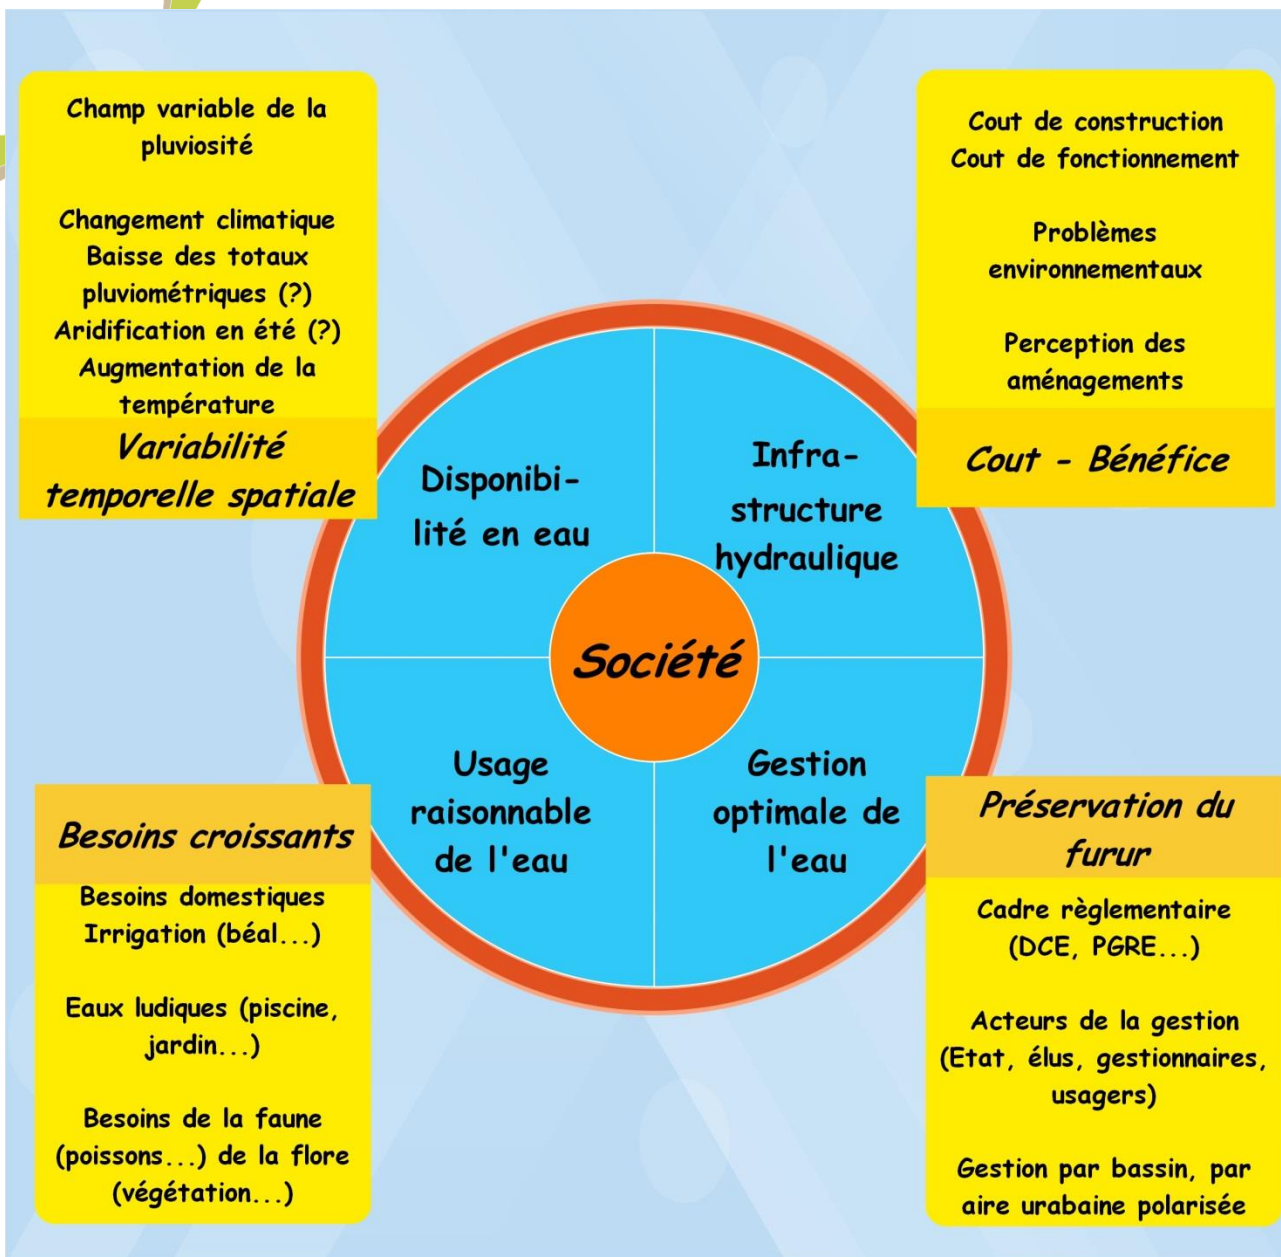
Champ variable de la pluviosité

Changement climatique
Baisse des totaux pluviométriques (?)
Aridification en été (?)
Augmentation de la température

Variabilité temporelle spatiale

Cout de construction
Cout de fonctionnement

Problèmes environnementaux

Perception des aménagements

Cout - Bénéfice

Disponibilité en eau

Infrastructure hydraulique

Société

Usage raisonnable de l'eau

Gestion optimale de l'eau

Besoins croissants

Besoins domestiques
Irrigation (béal...)

Eaux ludiques (piscine, jardin...)

Besoins de la faune (poissons...) de la flore (végétation...)

Préservation du furur

Cadre règlementaire (DCE, PGRE...)

Acteurs de la gestion (Etat, élus, gestionnaires, usagers)

Gestion par bassin, par aire urabaine polarisée